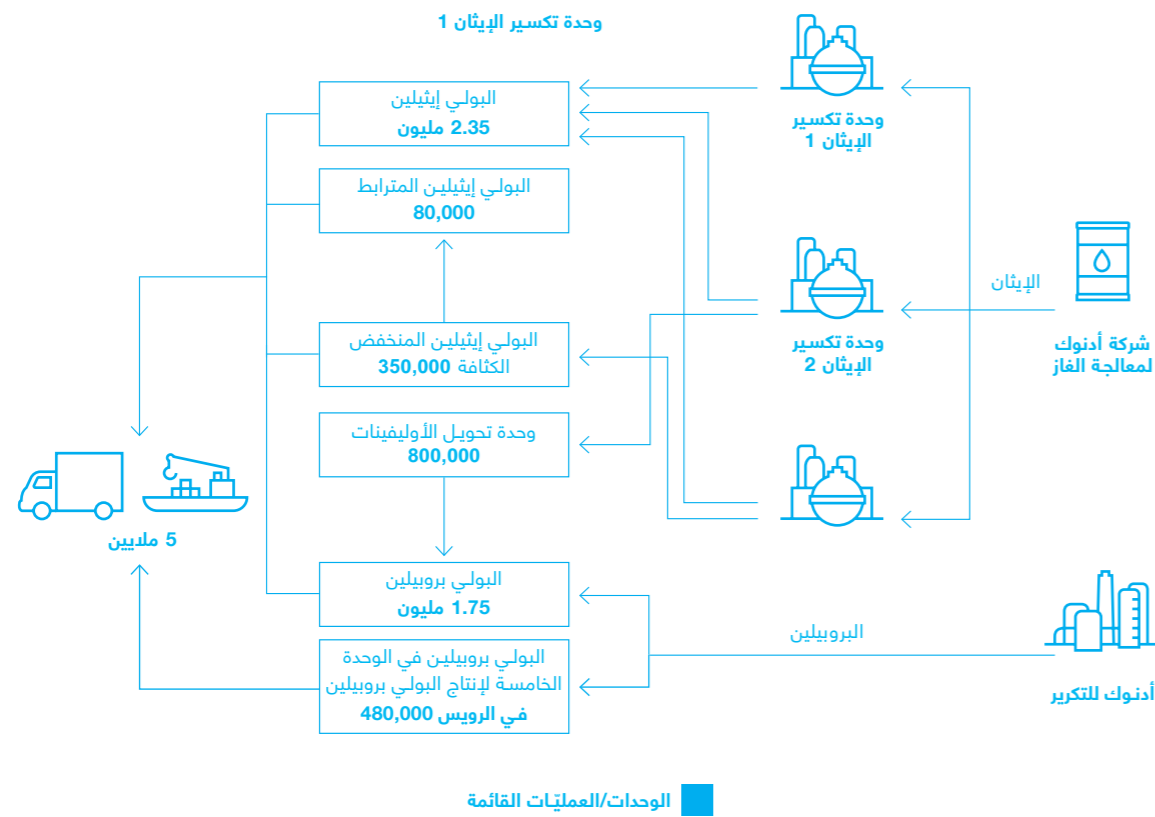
وحدة تكسير الإيثان 1

البولي إيثيلين
2.35 مليون

البولي إيثيلين المترابط
80,000

البولي إيثيلين المنخفض الكثافة 350,000

وحدة تحويل الأوليفينات
800,000

البولي بروبيلين
1.75 مليون

البولي بروبيلين في الوحدة الخامسة لإنتاج البولي بروبيلين
في الرويس 480,000

وحدة تكسير الإيثان 1

وحدة تكسير الإيثان 2

الإيثان

شركة أدنوك لمعالجة الغاز

البروبيلين

أدنوك للتكرير

5 ملايين

الوحدات/العمليات القائمة